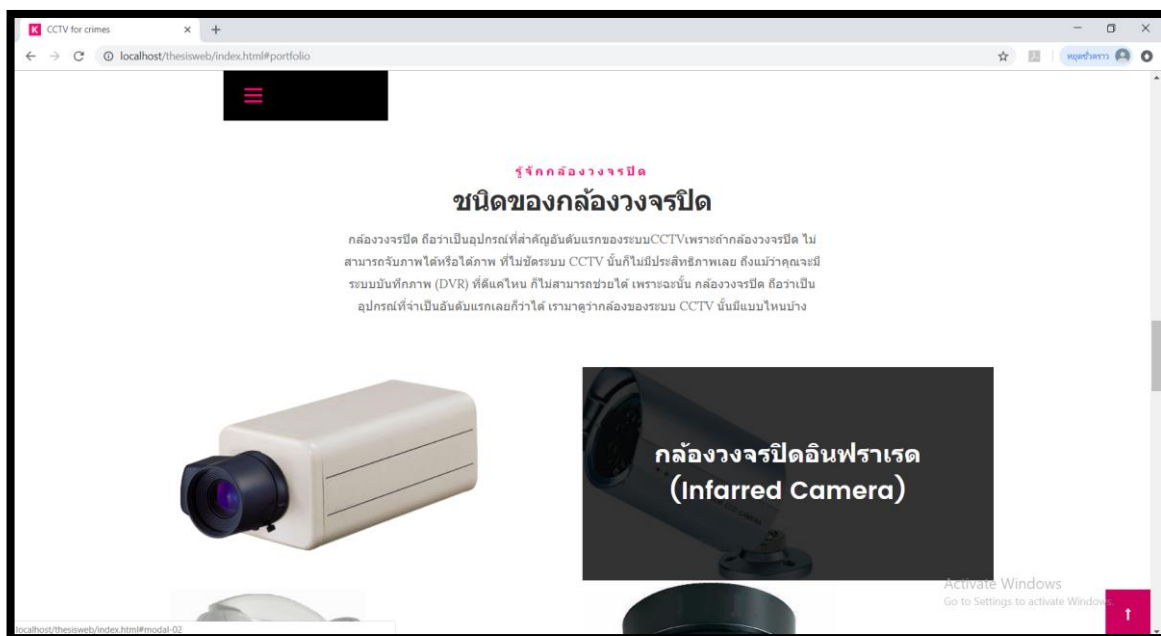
CCTV for crimes
localhost/thesisweb/index.html#portfolio
หยุดชั่วคราว

รู้จักกล้องวงจรปิด
ชนิดของกล้องวงจรปิด

กล้องวงจรปิด ถือว่าเป็นอุปกรณ์ที่สำคัญอันดับแรกของระบบCCTVเพราะถ้ากล้องวงจรปิด ไม่สามารถจับภาพได้หรือได้ภาพ ที่ไม่ชัดระบบ CCTV นั้นก็ไม่มีประสิทธิภาพเลย ถึงแม้ว่าคุณจะมีระบบบันทึกภาพ (DVR) ที่ดีแค่ไหน ก็ไม่สามารถช่วยได้ เพราะฉะนั้น กล้องวงจรปิด ถือว่าเป็นอุปกรณ์ที่จำเป็นอันดับแรกเลยก็ว่าได้ เรามาดูว่ากล้องของระบบ CCTV นั้นมีแบบไหนบ้าง

กล้องวงจรปิดอินฟราเรด (Infarred Camera)

Activate Windows
Go to Settings to activate Windows.
localhost/thesisweb/index.html#modal-02